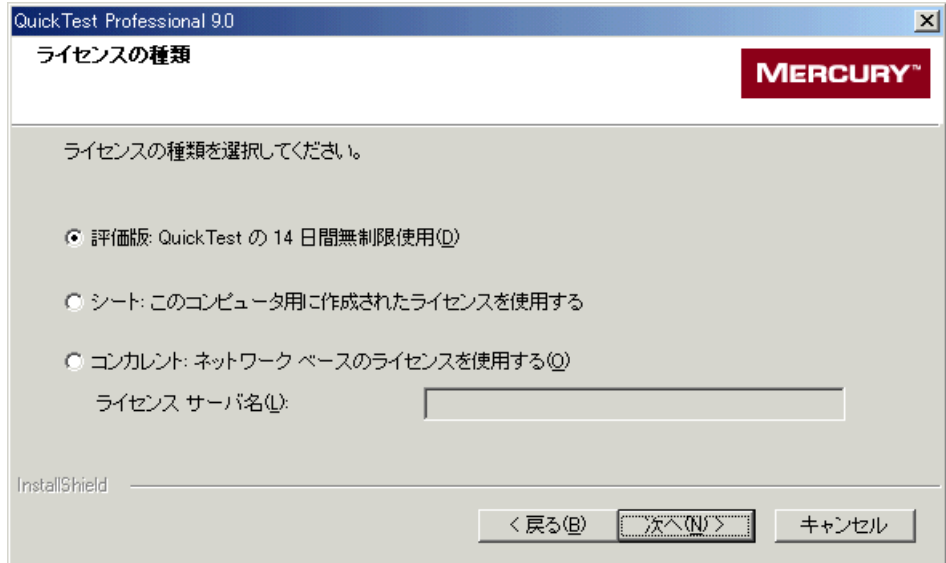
QuickTest Professional 9.0

ライセンスの種類

MERCURY™

ライセンスの種類を選択してください。

評価版: QuickTest の 14 日間無制限使用(D)

シート: このコンピュータ用に作成されたライセンスを使用する

コンカレント: ネットワーク ベースのライセンスを使用する(O)

ライセンス サーバ名(L):

InstallShield

< 戻る(B)

次へ(N) >

キャンセル